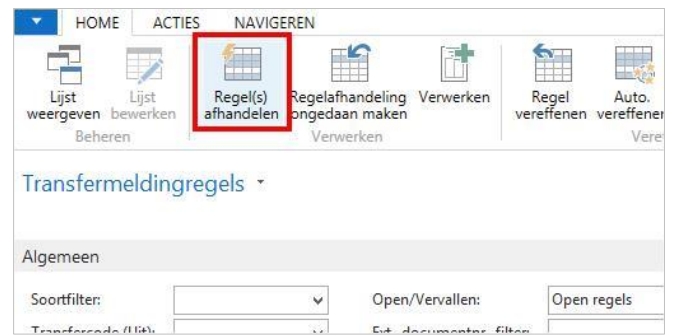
HOME ACTIES NAVIGEREN

Lijst weergeven Lijst bewerken
Beheren

Regel(s) afhandelen Regelafhandeling ongedaan maken Verwerken
Verwerken

Regel vereffenen Auto. vereffenen
Vere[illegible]

Transfermeldingregels

Algemeen

Soortfilter:
Open/Vervallen: Open regels
Transfercode (Uit): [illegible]
Ext. documentnr. filter: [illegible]